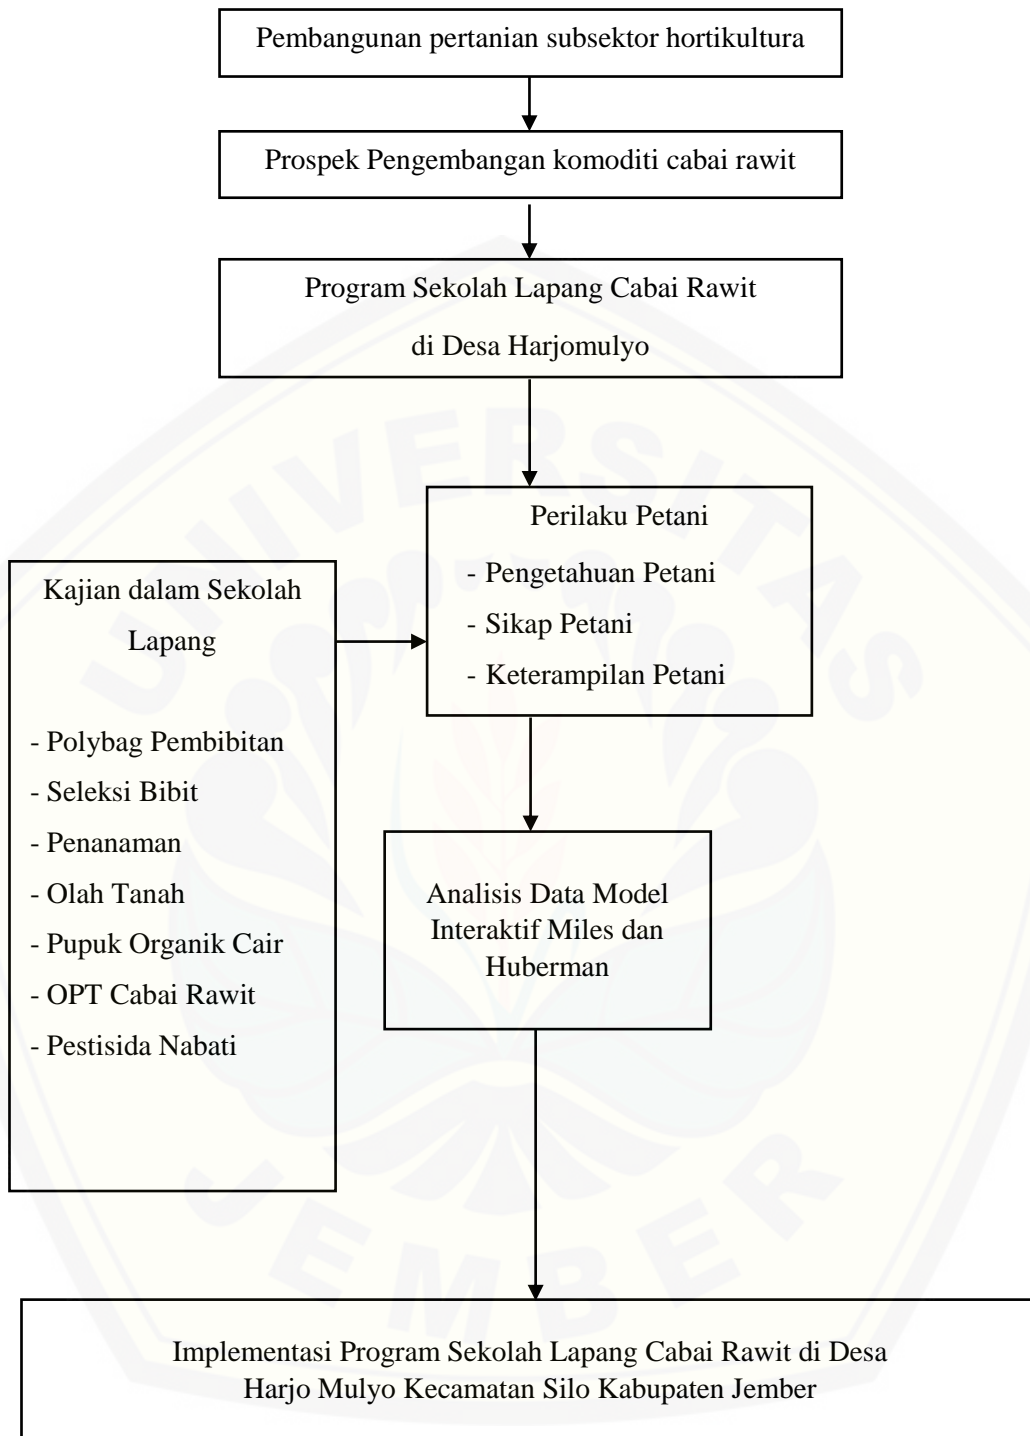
Pembangunan pertanian subsektor hortikultura

Prospek Pengembangan komoditi cabai rawit

Program Sekolah Lapang Cabai Rawit

di Desa Harjomulyo

Perilaku Petani

- Pengetahuan Petani

- Sikap Petani

- Keterampilan Petani

Kajian dalam Sekolah Lapang

- Polybag Pembibitan
- Seleksi Bibit
- Penanaman
- Olah Tanah
- Pupuk Organik Cair
- OPT Cabai Rawit
- Pestisida Nabati

Analisis Data Model Interaktif Miles dan Huberman

Implementasi Program Sekolah Lapang Cabai Rawit di Desa Harjo Mulyo Kecamatan Silo Kabupaten Jember